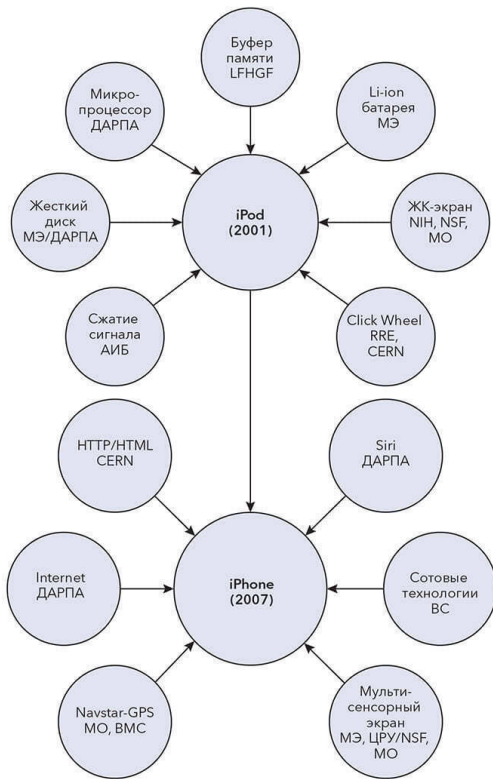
Буфер памяти LFHGF

Микро-процессор ДАРПА

Li-ion батарея МЭ

Жесткий диск МЭ/ДАРПА

iPod (2001)

ЖК-экран NIH, NSF, МО

Сжатие сигнала АИБ

Click Wheel RRE, CERN

HTTP/HTML CERN

Siri ДАРПА

Internet ДАРПА

iPhone (2007)

Сотовые технологии ВС

Navstar-GPS МО, ВМС

Мульти-сенсорный экран МЭ, ЦРУ/NSF, МО